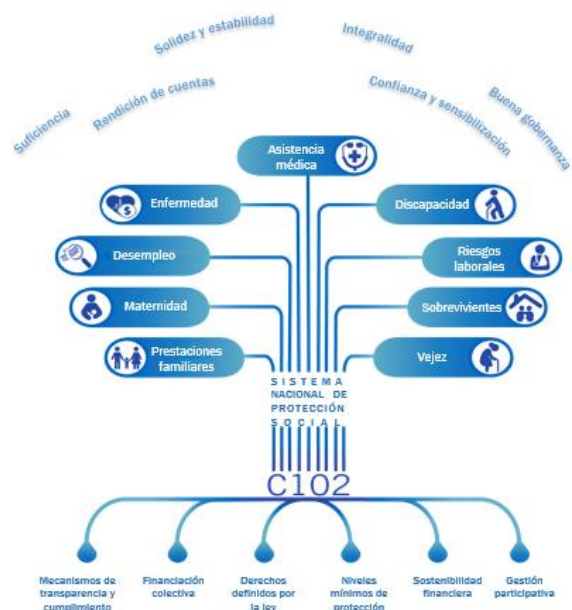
Suficiencia

Rendición de cuentas

Solidez y estabilidad

Integralidad

Confianza y sensibilización

Buena gobernanza

Asistencia médica

Enfermedad

Discapacidad

Desempleo

Riesgos laborales

Maternidad

Sobrevivientes

Prestaciones familiares

Vejez

SISTEMA NACIONAL DE PROTECCIÓN SOCIAL

C102

Mecanismos de transparencia y cumplimiento

Financiación colectiva

Derechos definidos por la ley

Niveles mínimos de protección

Sostenibilidad financiera

Gestión participativa